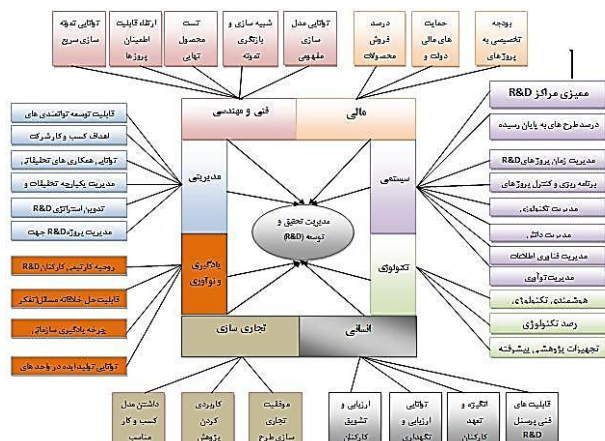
توانایی تولید سازی سریع

ارتقاء قابلیت اطمینان پروژه‌ها

تست محصول نهایی

شبیه سازی و بازگیری نمونه

توانایی مدل سازی مفهومی

درصد فروش محصولات

حمایت های مالی دولت و

بودجه تخصیصی به پروژه‌های

فنی و مهندسی

مالی

ممیزی مراکز R&D

درصد طرح های به پایان رسیده

مدیریت زمان پروژه‌های R&D

برنامه ریزی و کنترل پروژه‌های

مدیریت تکنولوژی

مدیریت دانش

مدیریت فناوری اطلاعات

مدیریت نوآوری

هوشمندی تکنولوژی

رصد تکنولوژی

تجهیزات پژوهشی پیشرفته

قابلیت توسعه توانمندی های

اهداف کسب و کار شرکت

توانایی همکاری های تحقیقاتی

مدیریت یکپارچه تحقیقات و

تدوین استراتژی R&D

مدیریت پروژه R&D جهت

روحیه کارتیمی کارکنان R&D

قابلیت حل خلاقانه مسائل/تفکر

چرخه یادگیری سازمانی

توانایی تولید ایده در واحد های

مدیریتی

سیستمی

مدیریت تحقیق و توسعه (R&D)

یادگیری و نوآوری

تکنولوژی

تجاری سازی

انسانی

داشتن مدل کسب و کار مناسب

کاربردی کردن پژوهش

موفقیت تجاری سازی طرح

ارزیابی و تشویق کارکنان

توانایی ارزیابی و نگهداری

انگیزه و تعهد کارکنان

قابلیت های فنی پرسنل R&D